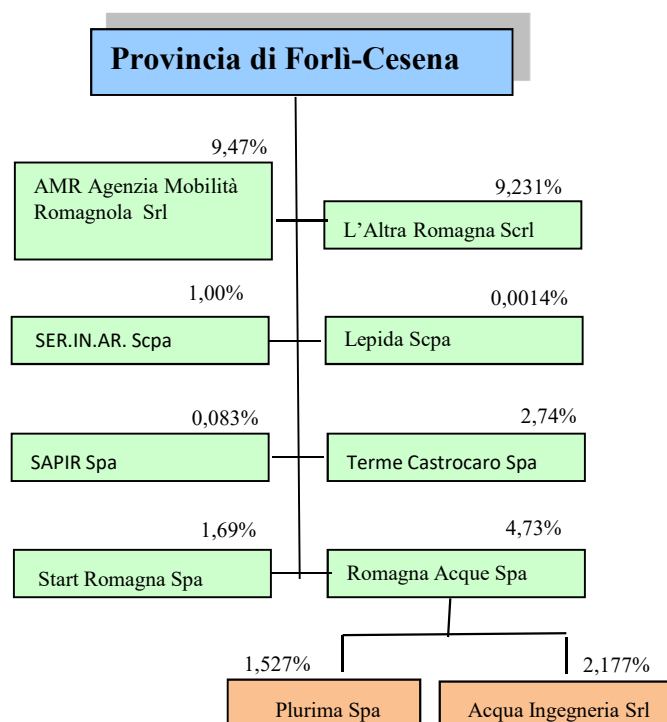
Provincia di Forlì-Cesena

9,47%
AMR Agenzia Mobilità Romagnola Srl

9,231%
L’Altra Romagna Scrl

1,00%
SER.IN.AR. Scpa

0,0014%
Lepida Scpa

0,083%
SAPIR Spa

2,74%
Terme Castrocaro Spa

1,69%
Start Romagna Spa

4,73%
Romagna Acque Spa

1,527%
Plurima Spa

2,177%
Acqua Ingegneria Srl